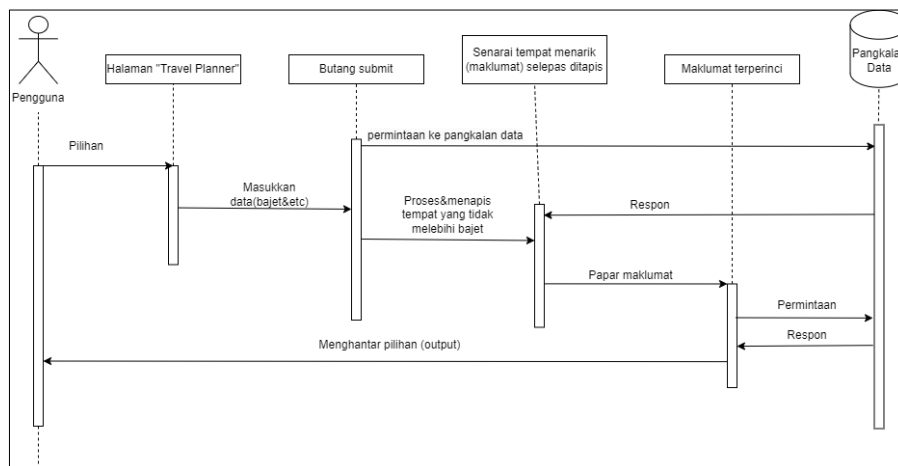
Pengguna

Halaman "Travel Planner"

Butang submit

Senarai tempat menarik (maklumat) selepas ditapis

Maklumat terperinci

Pangkala Data

permintaan ke pangkalan data

Pilihan

Masukkan data(bajet&etc)

Proses&menapis tempat yang tidak melebihi bajet

Respon

Papar maklumat

Permintaan

Respon

Menghantar pilihan (output)